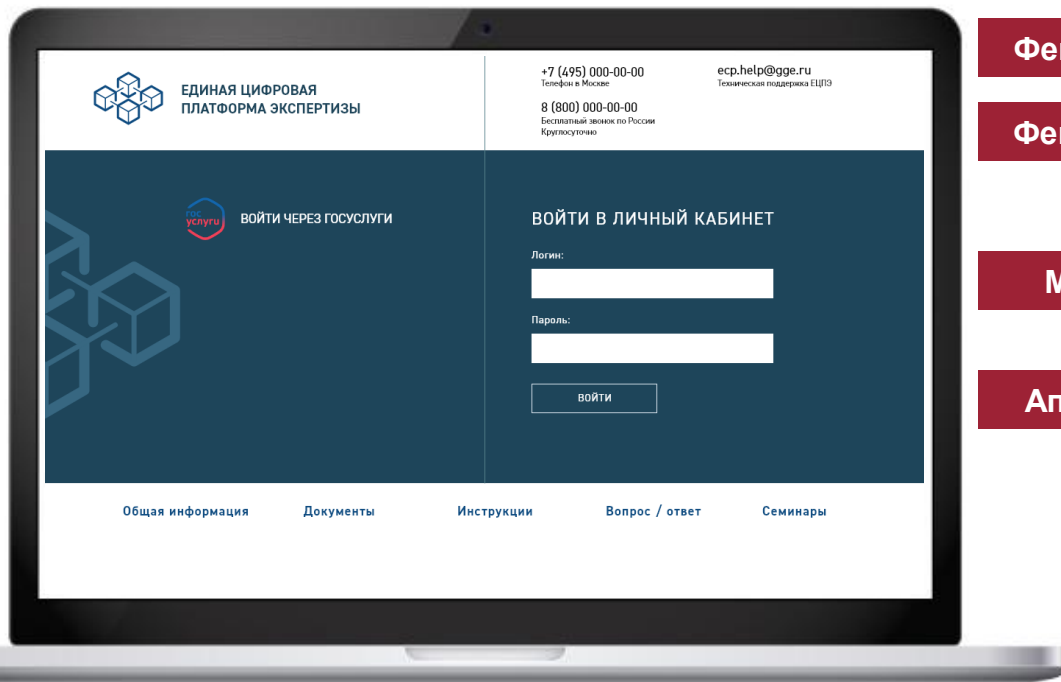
ЕДИНАЯ ЦИФРОВАЯ ПЛАТФОРМА ЭКСПЕРТИЗЫ

+7 (495) 000-00-00
Телефон в Москве

8 (800) 000-00-00
Бесплатный звонок по России
Круглосуточно

ecp.help@gge.ru
Техническая поддержка ЕЦПЭ

гос услуги
ВОЙТИ ЧЕРЕЗ ГОСУСЛУГИ

ВОЙТИ В ЛИЧНЫЙ КАБИНЕТ

Логин:

Пароль:

ВОЙТИ

Общая информация
Документы
Инструкции
Вопрос / ответ
Семинары

Фе

Фе

М

Ап